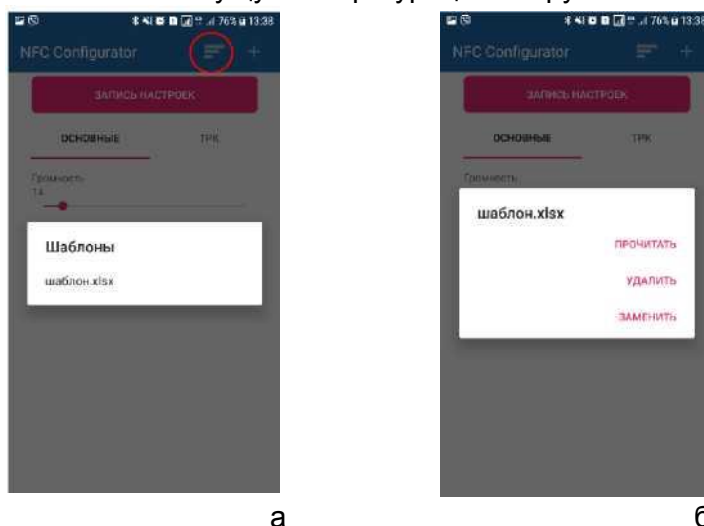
76% 13:38

NFC Configurator

ЗАПИСЬ НАСТРОЕК

ОСНОВНЫЕ

ТРК

Громкость

14

Шаблоны

шаблон.xlsx

а

76% 13:38

NFC Configurator

ЗАПИСЬ НАСТРОЕК

ОСНОВНЫЕ

ТРК

Громкость

шаблон.xlsx

ПРОЧИТАТЬ

УДАЛИТЬ

ЗАМЕНИТЬ

б